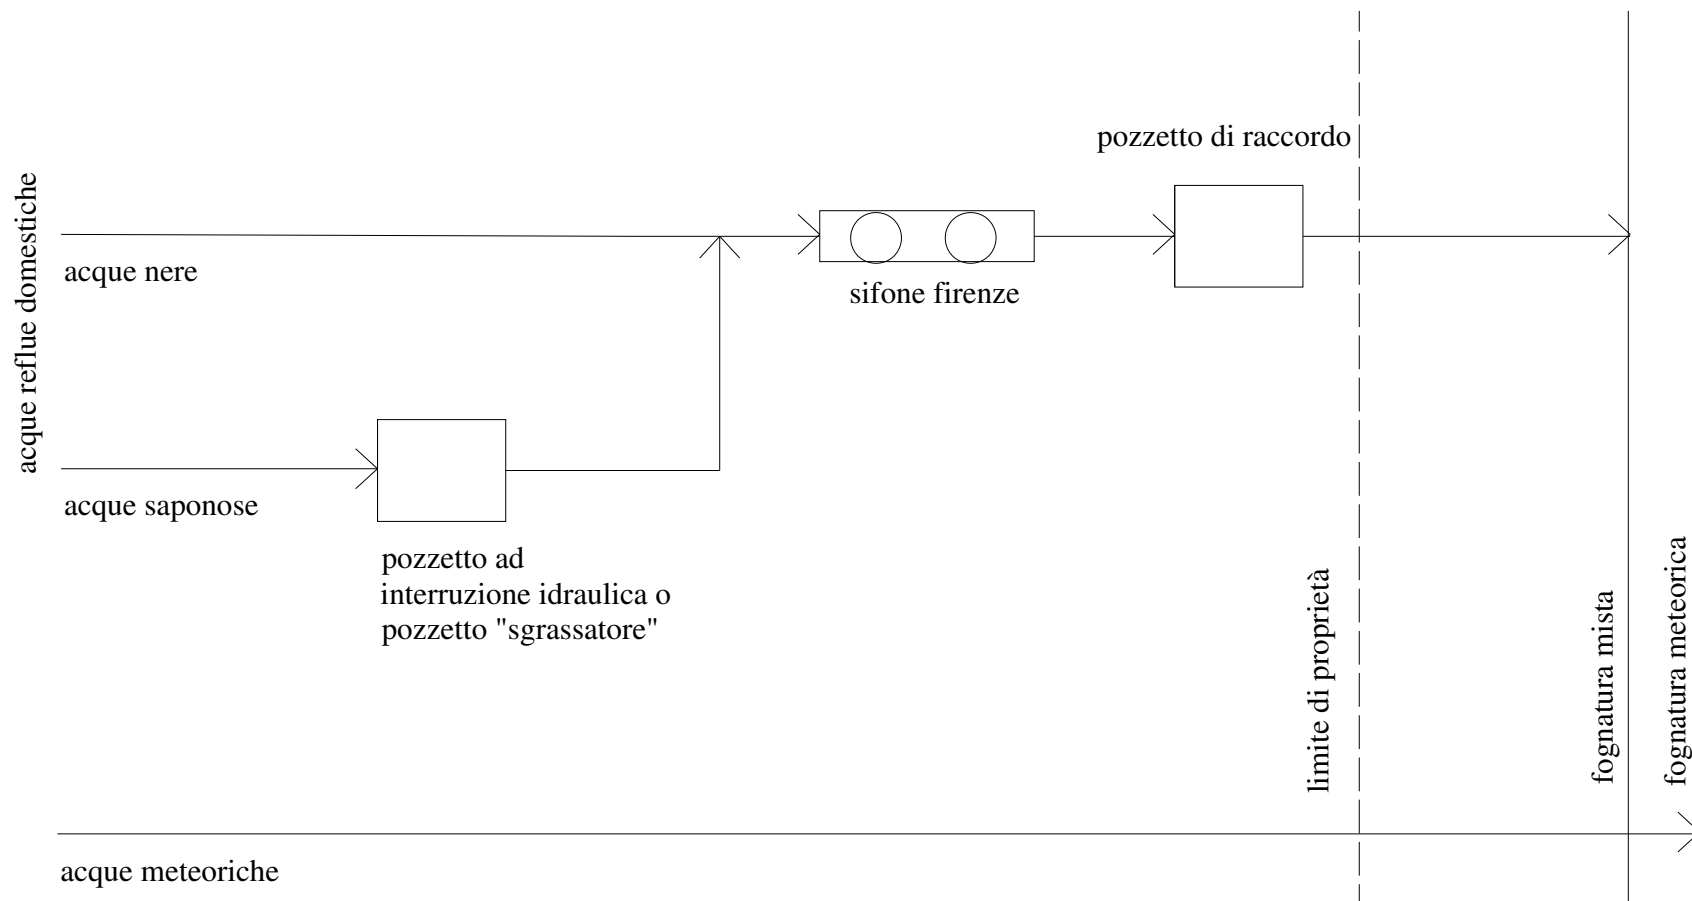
acque reflue domestiche

acque nere

acque saponose

pozzetto ad interruzione idraulica o pozzetto "sgrassatore"

sifone firenze

pozzetto di raccordo

limite di proprietà

fognatura mista

fognatura meteorica

acque meteoriche